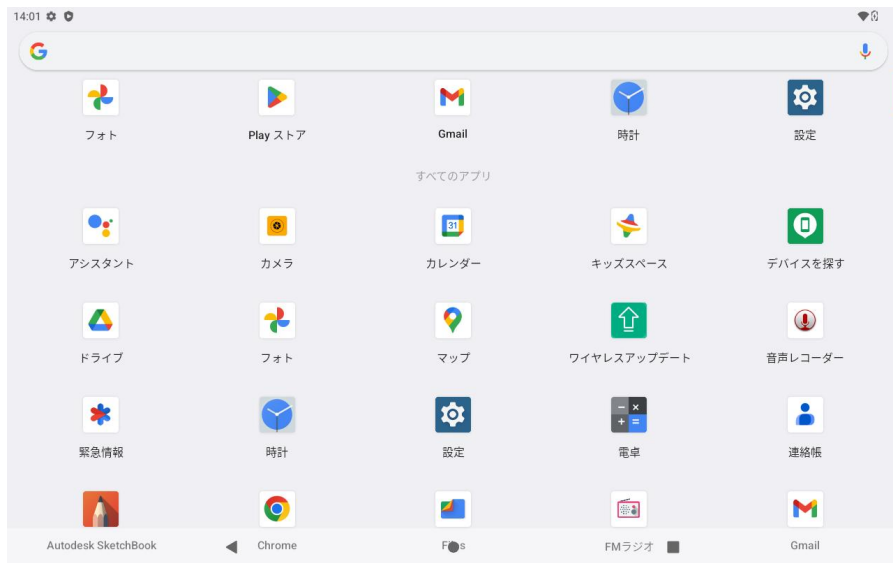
14:01

フォト　Play ストア　Gmail　時計　設定

すべてのアプリ

アシスタント　カメラ　カレンダー　キッズスペース　デバイスを探す

31

ドライブ　フォト　マップ　ワイヤレスアップデート　音声レコーダー

緊急情報　時計　設定　電卓　連絡帳

Autodesk SketchBook　Chrome　F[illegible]s　FMラジオ　Gmail